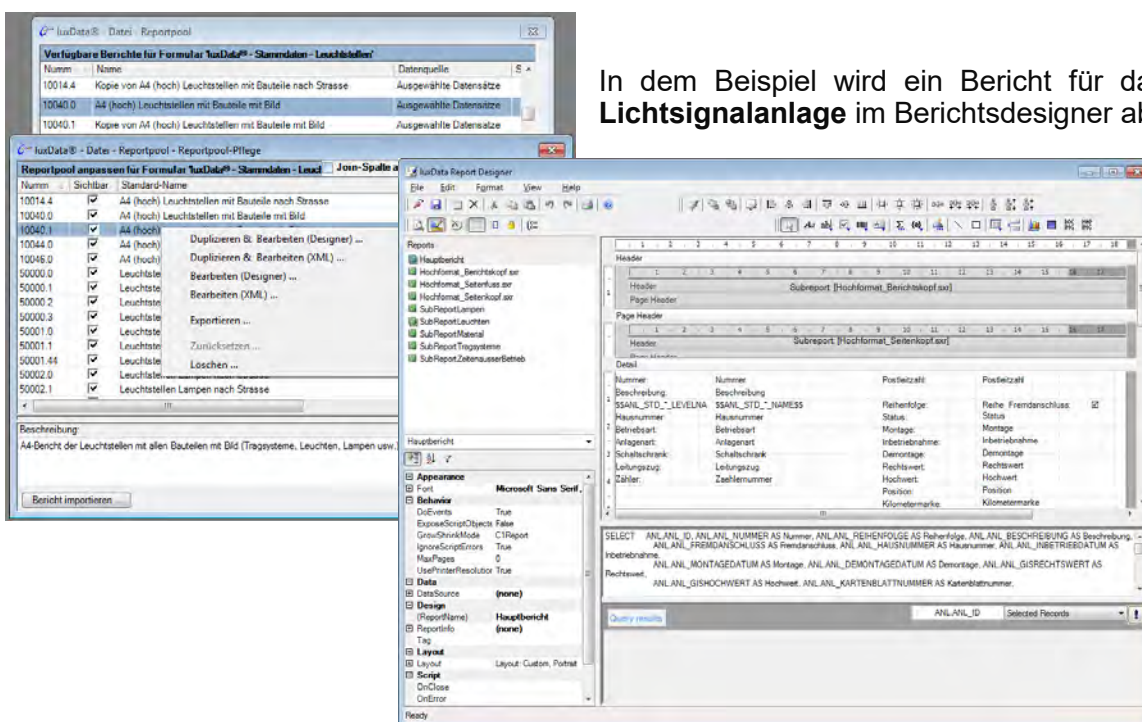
luxData® · Datei · Reportpool

Verfügbare Berichte für Formular 'luxData® - Stammdaten - Leuchtstellen'

| Numm | Name | Datenquelle | S |
|---|---|---|---|
| 10014.4 | Kopie von A4 (hoch) Leuchtstellen mit Bauteile nach Strasse | Ausgewählte Datensätze | |
| 10040.0 | A4 (hoch) Leuchtstellen mit Bauteile mit Bild | Ausgewählte Datensätze | |
| 10040.1 | Kopie von A4 (hoch) Leuchtstellen mit Bauteile mit Bild | Ausgewählte Datensätze | |

luxData® - Datei - Reportpool - Reportpool-Pflege

Reportpool anpassen für Formular 'luxData® - Stammdaten - Leucl | Join-Spalte a

| Numm | Sichtbar | Standard-Name |
|---|---|---|
| 10014.4 | ☑ | A4 (hoch) Leuchtstellen mit Bauteile nach Strasse |
| 10040.0 | ☑ | A4 (hoch) Leuchtstellen mit Bauteile mit Bild |
| 10040.1 | ☑ | A4 (hoch) |
| 10044.0 | ☑ | A4 (hoch) |
| 10046.0 | ☑ | A4 (hoch) |
| 50000.0 | ☑ | Leuchtste |
| 50000.1 | ☑ | Leuchtste |
| 50000.2 | ☑ | Leuchtste |
| 50000.3 | ☑ | Leuchtste |
| 50001.0 | ☑ | Leuchtste |
| 50001.1 | ☑ | Leuchtste |
| 50001.44 | ☑ | Leuchtste |
| 50002.0 | ☑ | Leuchtste |
| 50002.1 | ☑ | Leuchtstellen Lampen nach Strasse |

Duplizieren & Bearbeiten (Designer) ...
Duplizieren & Bearbeiten (XML) ...
Bearbeiten (Designer) ...
Bearbeiten (XML) ...
Exportieren ...
Zurücksetzen ...
Löschen ...

Beschreibung:
A4-Bericht der Leuchtstellen mit allen Bauteilen mit Bild (Tragsysteme, Leuchten, Lampen usw.)

Bericht importieren

In dem Beispiel wird ein Bericht für da **Lichtsignalanlage** im Berichtsdesigner ab

luxData Report Designer
File Edit Format View Help

Reports
Hauptbericht
Hochformat_Berichtskopf.sxr
Hochformat_Seitenfuss.sxr
Hochformat_Seitenkopf.sxr
SubReportLampen
SubReportLeuchten
SubReportMaterial
SubReportTragsysteme
SubReportZeitenausserBetrieb

Hauptbericht

Appearance
Font Microsoft Sans Serif,
Behavior
DoEvents True
ExposeScriptObjects False
GrowShrinkMode C1Report
IgnoreScriptErrors True
MaxPages 0
UsePrinterResolution True
Data
DataSource (none)
Design
(ReportName) Hauptbericht
ReportInfo (none)
Tag
Layout
Layout Layout: Custom, Portrait
Script
OnClose
OnError

Header
Header
Page Header
Subreport: [Hochformat_Berichtskopf.sxr]
Page Header
Header
Subreport: [Hochformat_Seitenkopf.sxr]
Detail

Nummer: Nummer
Beschreibung: Beschreibung
$$ANL_STD_*_LEVELNA $$ANL_STD_*_NAME$$
Hausnummer: Hausnummer
Betriebsart: Betriebsart
Anlagenart: Anlagenart
Schaltschrank: Schaltschrank
Leitungszug: Leitungszug
Zähler: Zaehlernummer
Postleitzahl: Postleitzahl
Reihenfolge: Reihe Fremdanschluss ☑
Status: Status
Montage: Montage
Inbetriebnahme: Inbetriebnahme
Demontage: Demontage
Rechtswert: Rechtswert
Hochwert: Hochwert
Position: Position
Kilometermarke: Kilometermarke

SELECT ANL.ANL_ID, ANL.ANL_NUMMER AS Nummer, ANL.ANL_REIHENFOLGE AS Reihenfolge, ANL.ANL_BESCHREIBUNG AS Beschreibung, ANL.ANL_FREMDANSCHLUSS AS Fremdanschluss, ANL.ANL_HAUSNUMMER AS Hausnummer, ANL.ANL_INBETRIEBDATUM AS Inbetriebnahme, ANL.ANL_MONTAGEDATUM AS Montage, ANL.ANL_DEMONTAGEDATUM AS Demontage, ANL.ANL_GISRECHTSWERT AS Rechtswert, ANL.ANL_GISHOCHWERT AS Hochwert, ANL.ANL_KARTENBLATTNUMMER AS Kartenblattnummer,

Query results
ANL.ANL_ID Selected Records

Ready